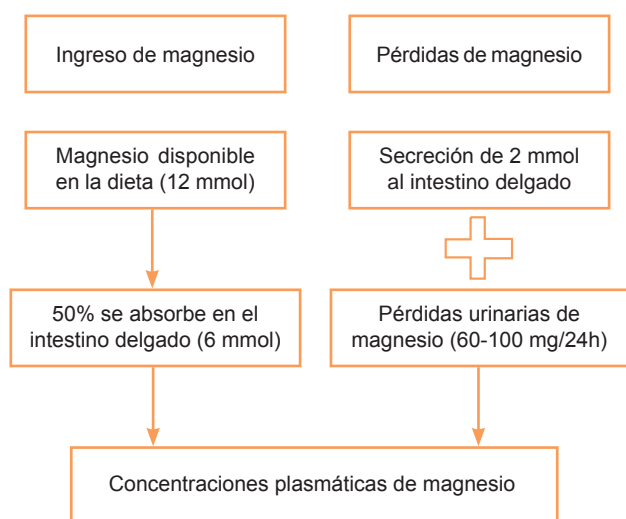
Ingreso de magnesio

Pérdidas de magnesio

Magnesio disponible en la dieta (12 mmol)

Secreción de 2 mmol al intestino delgado

50% se absorbe en el intestino delgado (6 mmol)

Pérdidas urinarias de magnesio (60-100 mg/24h)

Concentraciones plasmáticas de magnesio